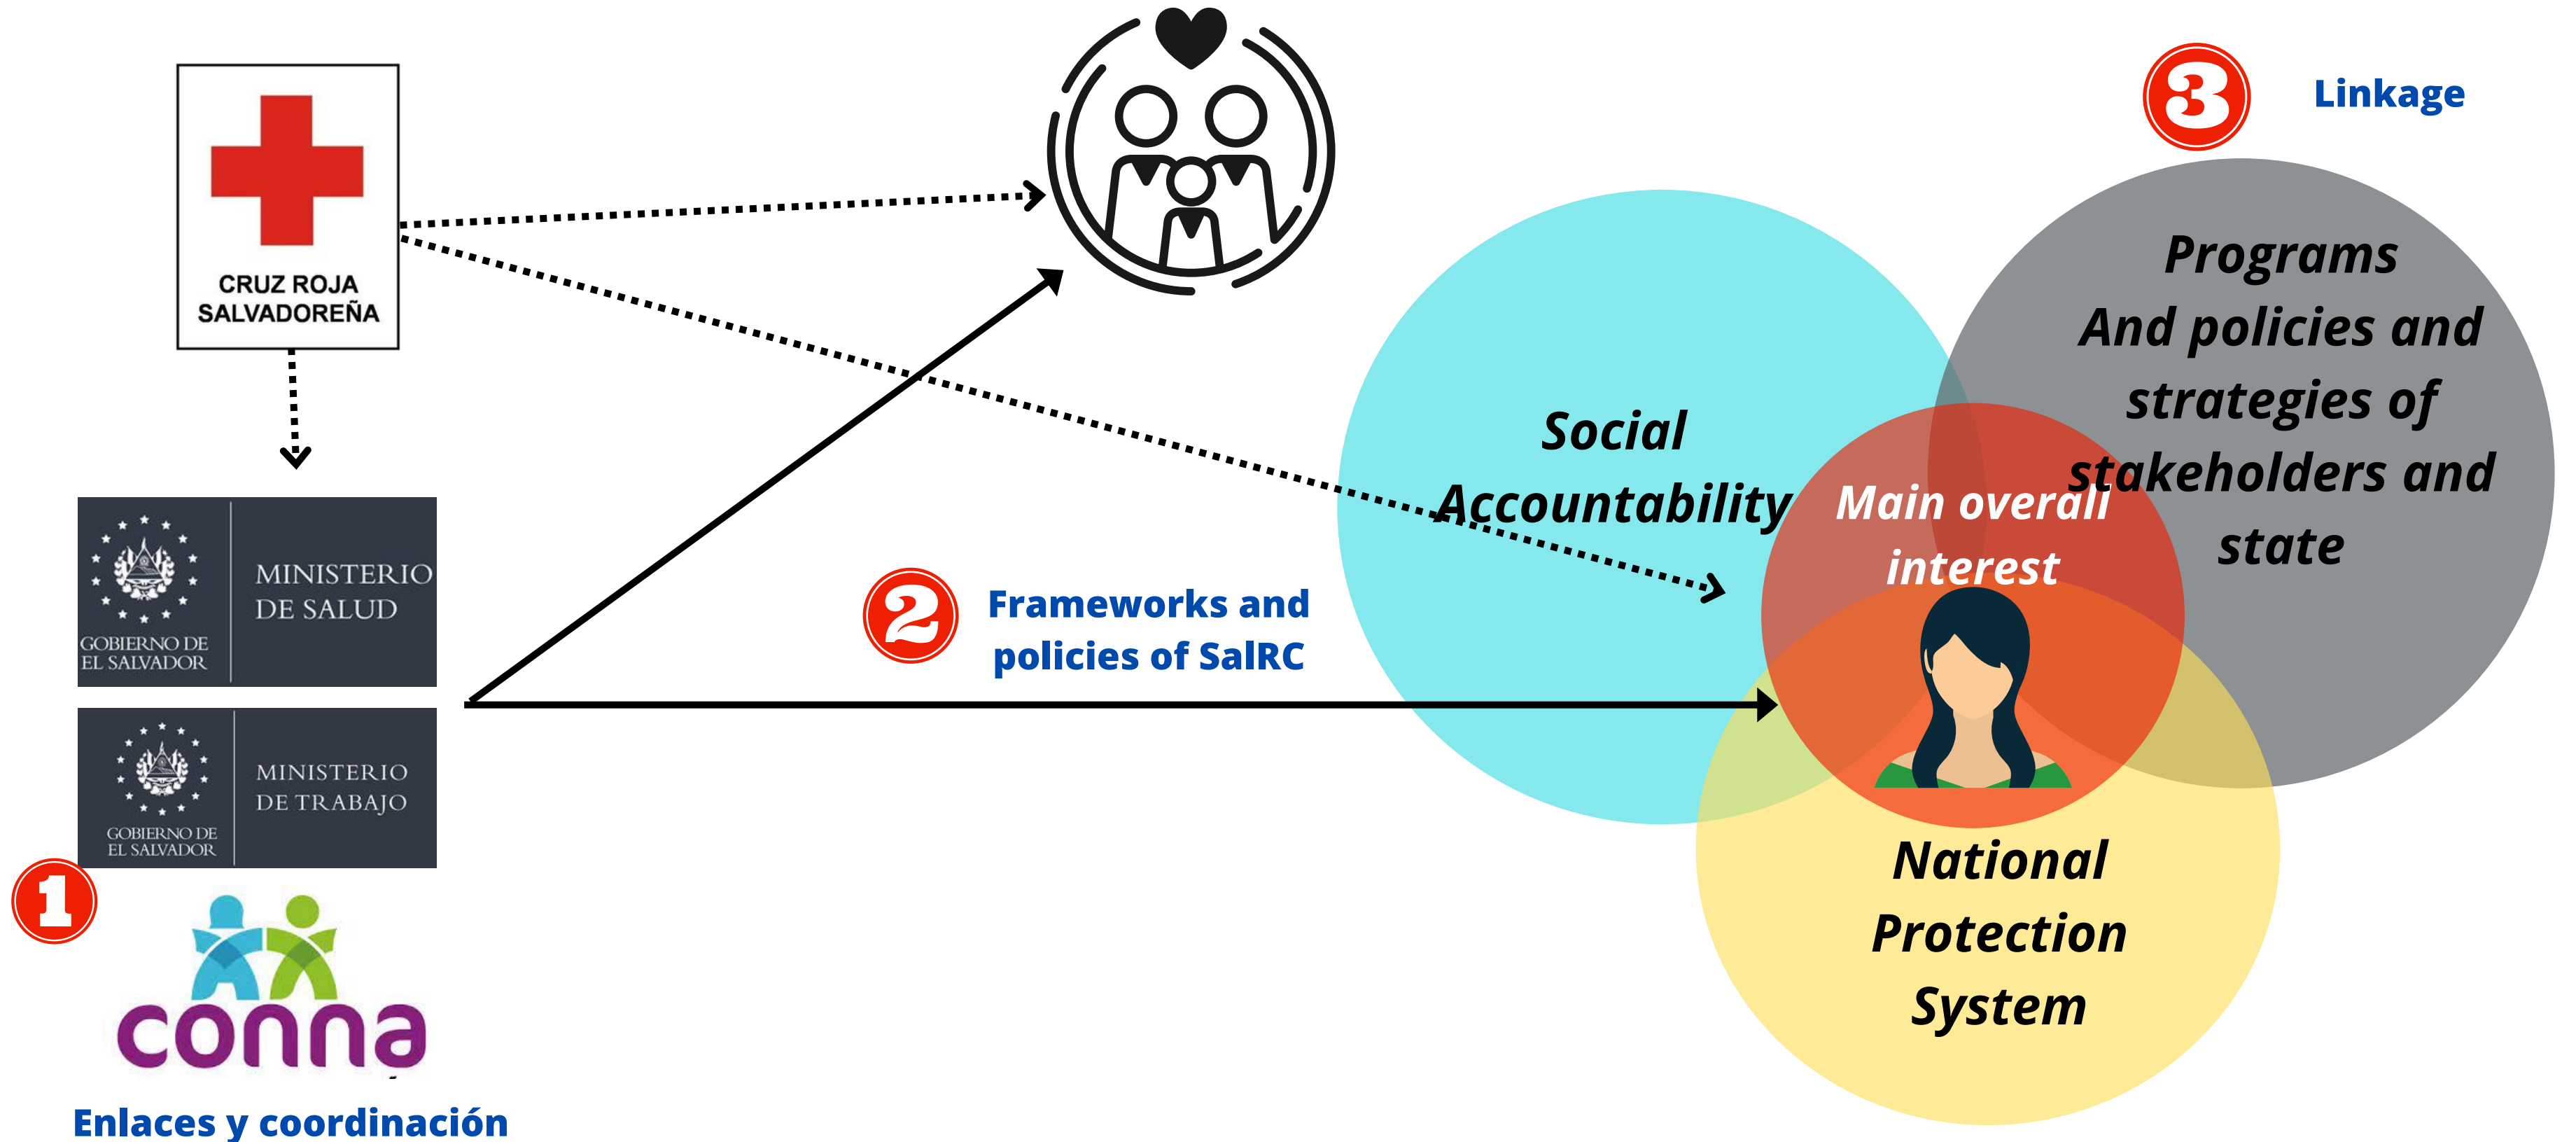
CRUZ ROJA SALVADOREÑA

3

Linkage

Programs And policies and strategies of stakeholders and state

Social Accountability

Main overall interest

GOBIERNO DE EL SALVADOR

MINISTERIO DE SALUD

2

Frameworks and policies of SalRC

GOBIERNO DE EL SALVADOR

MINISTERIO DE TRABAJO

1

conna

National Protection System

Enlaces y coordinación